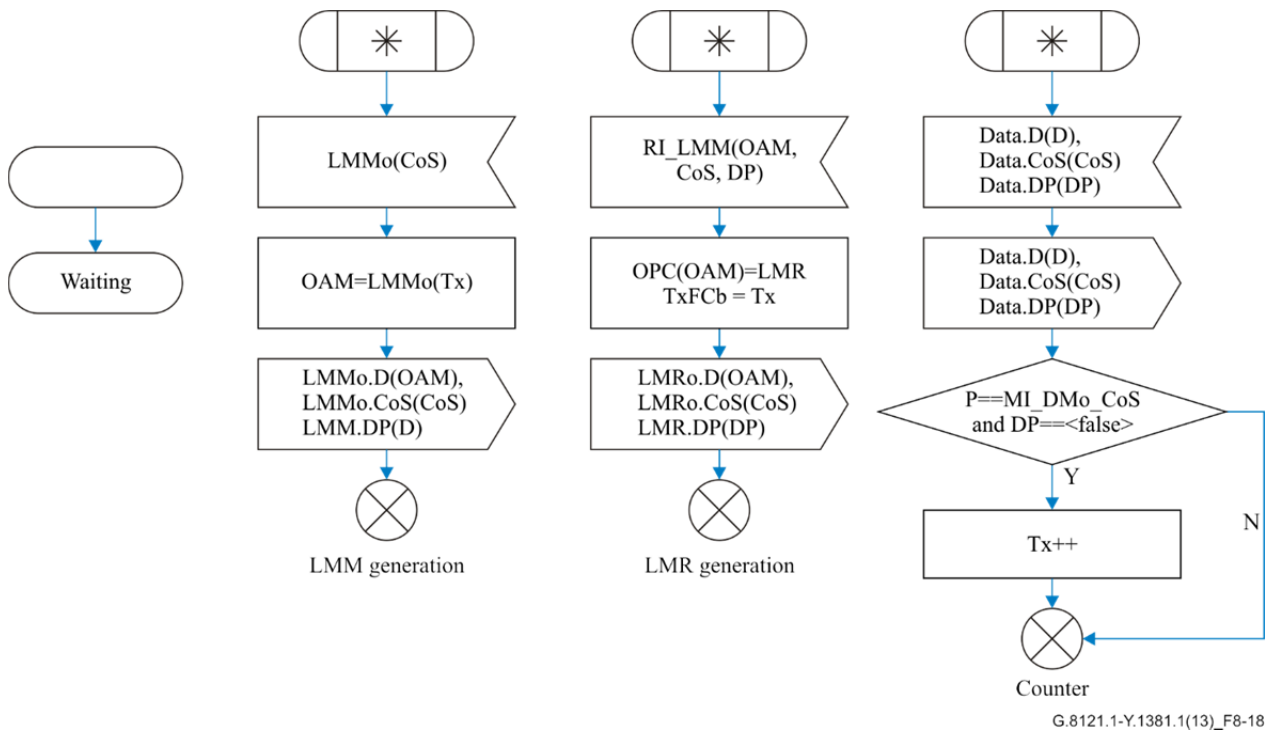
Waiting

*

LMMo(CoS)

OAM=LMMo(Tx)

LMMo.D(OAM), LMMo.CoS(CoS) LMM.DP(D)

LMM generation

*

RI_LMM(OAM, CoS, DP)

OPC(OAM)=LMR TxFCb = Tx

LMRo.D(OAM), LMRo.CoS(CoS) LMR.DP(DP)

LMR generation

*

Data.D(D), Data.CoS(CoS) Data.DP(DP)

Data.D(D), Data.CoS(CoS) Data.DP(DP)

P==MI_DMo_CoS and DP==<false>

Y

N

Tx++

Counter

G.8121.1-Y.1381.1(13)_F8-18